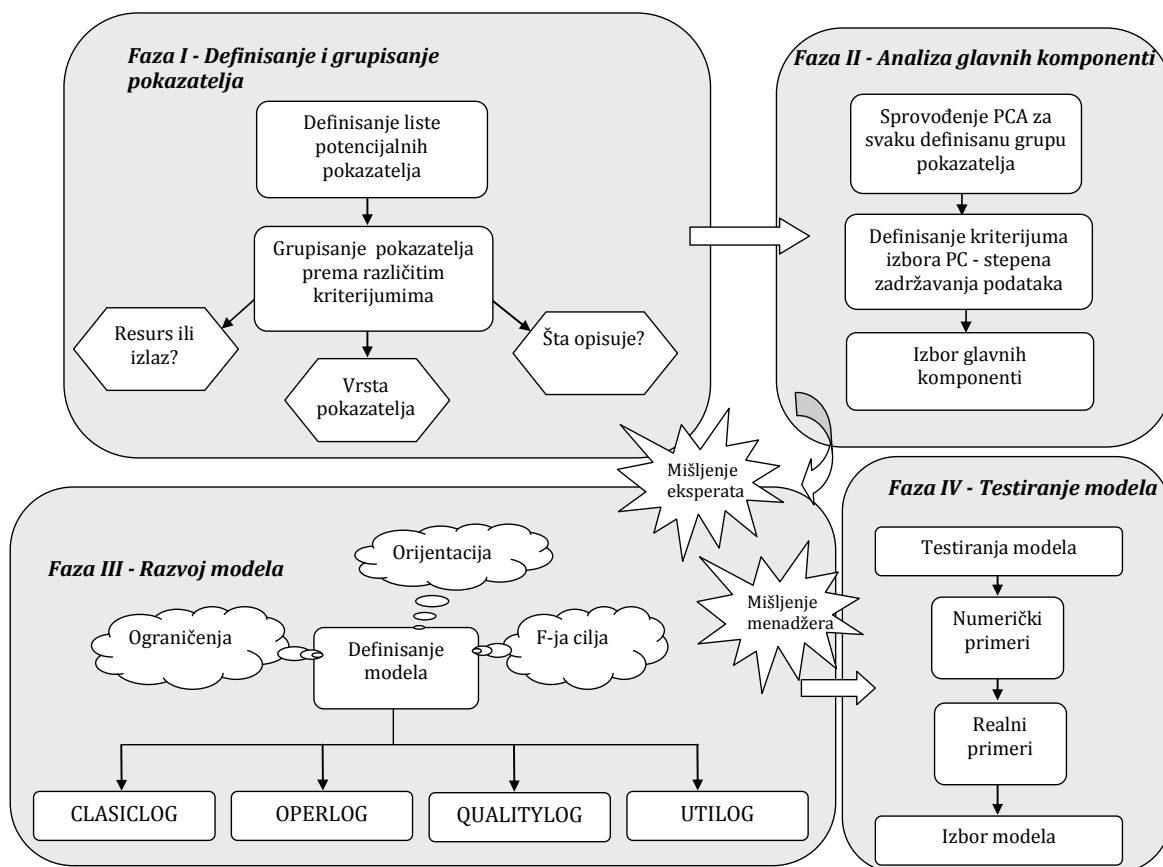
Faza I - Definisanje i grupisanje pokazatelja

Definisanje liste potencijalnih pokazatelja

Grupisanje pokazatelja prema različitim kriterijumima

Resurs ili izlaz?

Vrsta pokazatelja

Šta opisuje?

Faza II - Analiza glavnih komponenti

Sprovođenje PCA za svaku definisanu grupu pokazatelja

Definisanje kriterijuma izbora PC - stepena zadržavanja podataka

Izbor glavnih komponenti

Mišljenje eksperata

Faza III - Razvoj modela

Orijentacija

Ograničenja

Definisanje modela

F-ja cilja

Mišljenje menadžera

CLASICLOG

OPERLOG

QUALITYLOG

UTILOG

Faza IV - Testiranje modela

Testiranja modela

Numerički primeri

Realni primeri

Izbor modela